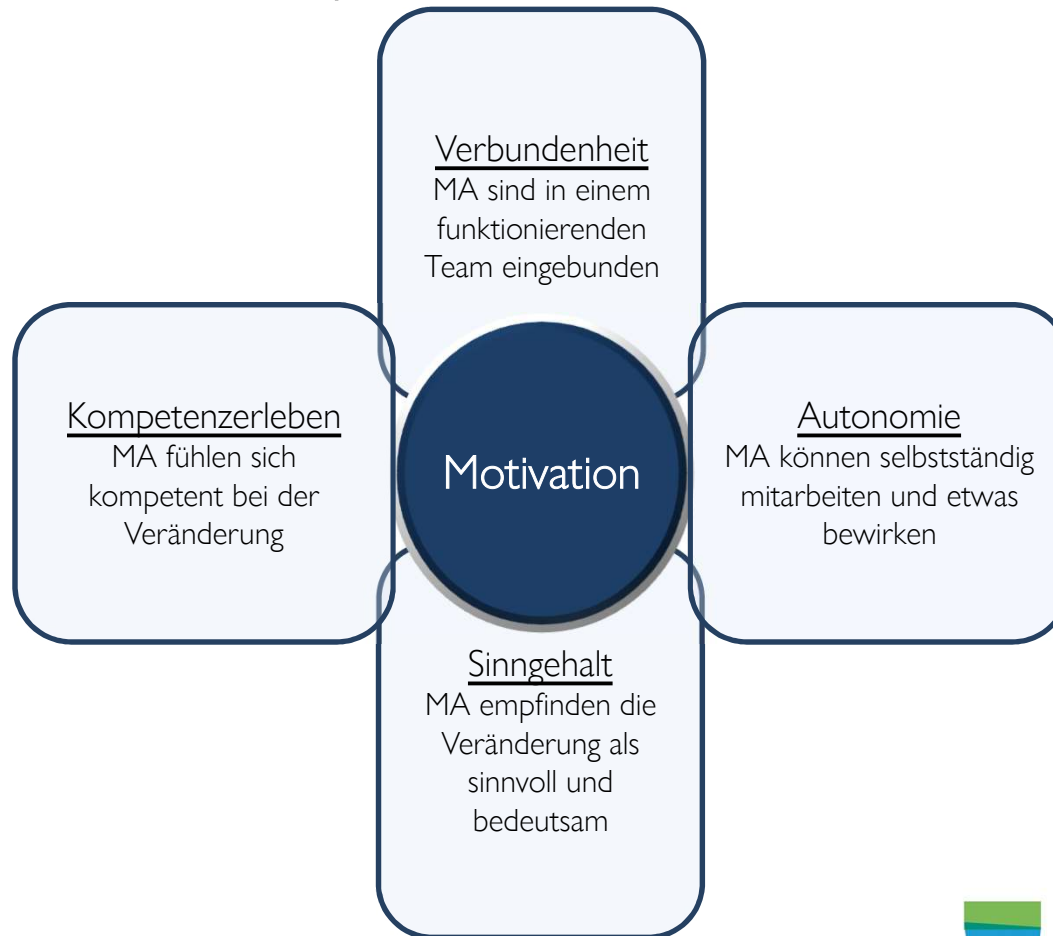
Verbundenheit
MA sind in einem funktionierenden Team eingebunden

Kompetenzerleben
MA fühlen sich kompetent bei der Veränderung

Motivation

Autonomie
MA können selbstständig mitarbeiten und etwas bewirken

Sinngehalt
MA empfinden die Veränderung als sinnvoll und bedeutsam